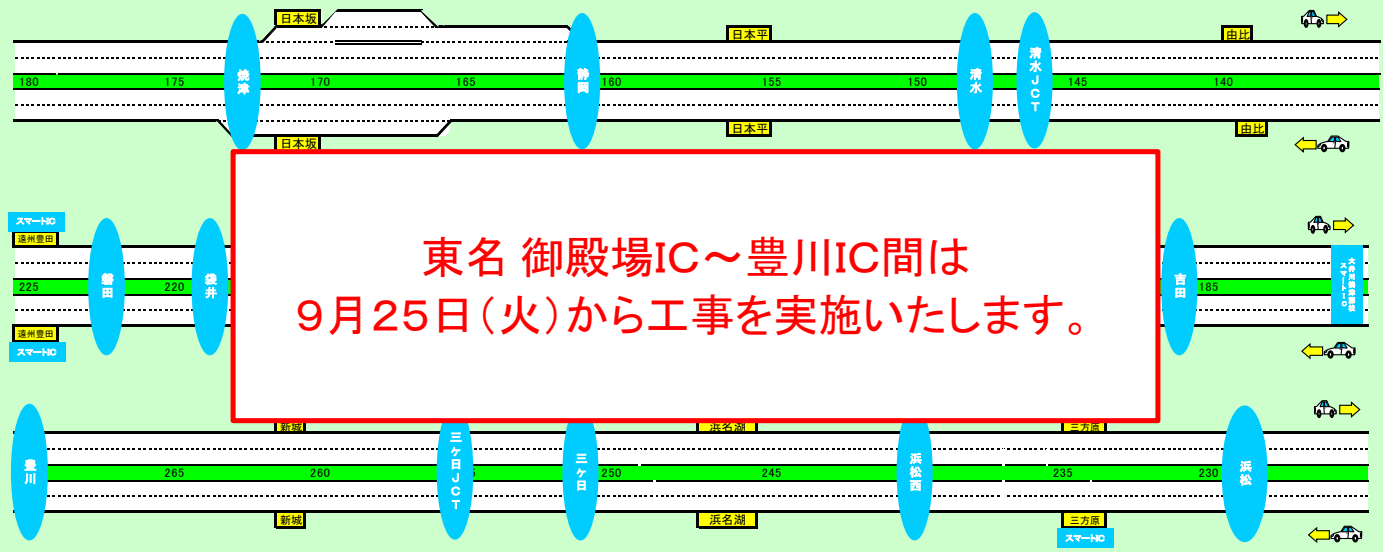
日本坂
日本平
由比
焼津
静岡
清水
清水JCT
180
175
170
165
160
155
150
145
140
日本坂
日本平
由比

スマートIC
遠州豊田
磐田
袋井
吉田
大井川焼津藤枝スマートIC
225
220
185
遠州豊田
スマートIC

東名 御殿場IC～豊川IC間は
9月25日（火）から工事を実施いたします。

新城
浜名湖
三方原
豊川
三ケ日JCT
三ケ日
浜松西
浜松
265
260
250
245
235
230
新城
浜名湖
三方原
スマートIC